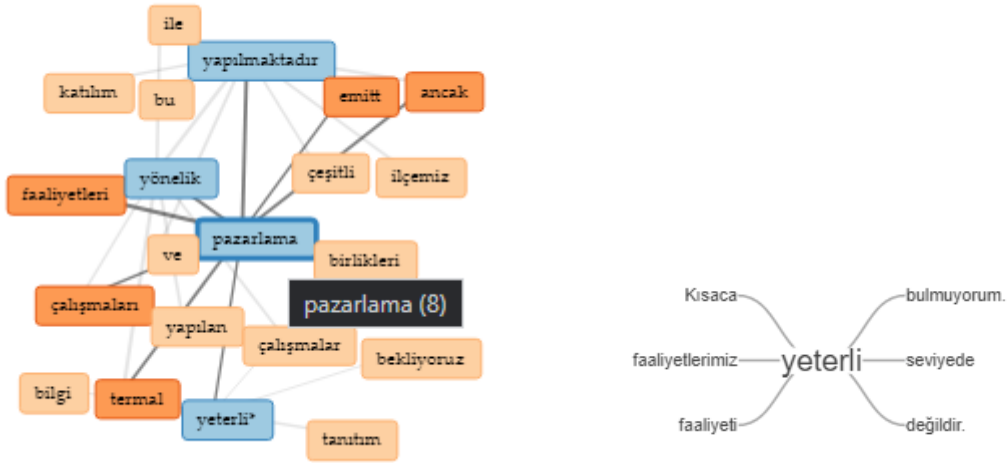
ile
yapılmaktadır
katılım
bu
emitt
ancak
yönelik
çeşitli
ilçemiz
faaliyetleri
pazarlama
ve
birlikleri
pazarlama (8)
çalışmaları
yapılan
çalışmalar
bekliyoruz
bilgi
termal
yeterli*
tanıtım

Kısaca
faaliyetlerimiz
faaliyeti
yeterli
bulmuyorum.
seviyede
değildir.